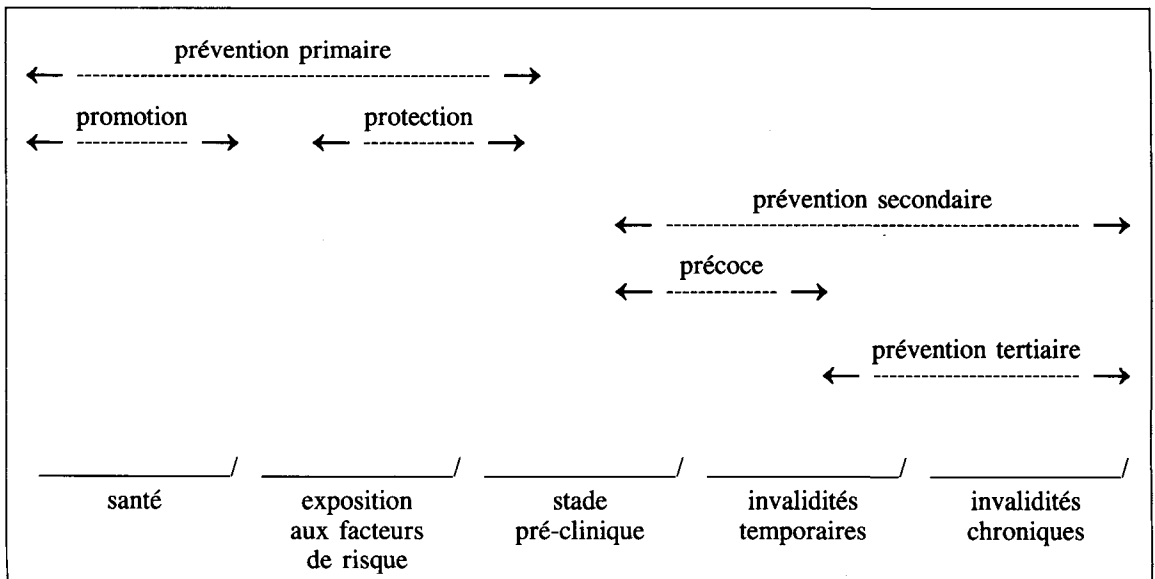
prévention primaire

promotion

protection

prévention secondaire

précoce

prévention tertiaire

santé

exposition aux facteurs de risque

stade pré-clinique

invalidités temporaires

invalidités chroniques